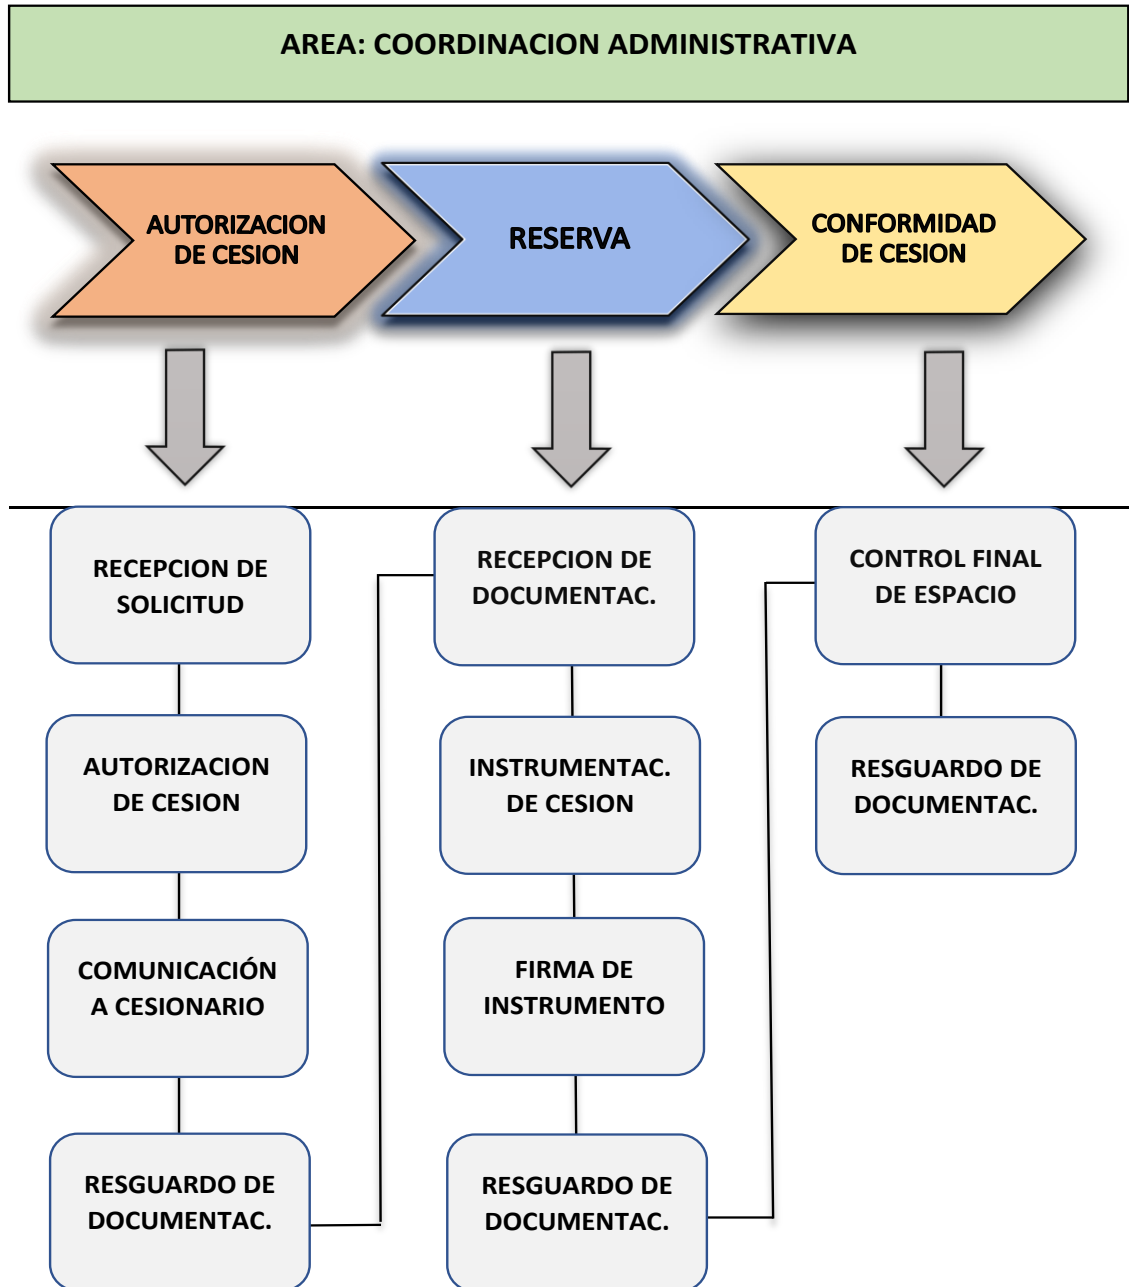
AREA: COORDINACION ADMINISTRATIVA

AUTORIZACION DE CESION

RESERVA

CONFORMIDAD DE CESION

RECEPCION DE SOLICITUD

AUTORIZACION DE CESION

COMUNICACIÓN A CESIONARIO

RESGUARDO DE DOCUMENTAC.

RECEPCION DE DOCUMENTAC.

INSTRUMENTAC. DE CESION

FIRMA DE INSTRUMENTO

RESGUARDO DE DOCUMENTAC.

CONTROL FINAL DE ESPACIO

RESGUARDO DE DOCUMENTAC.